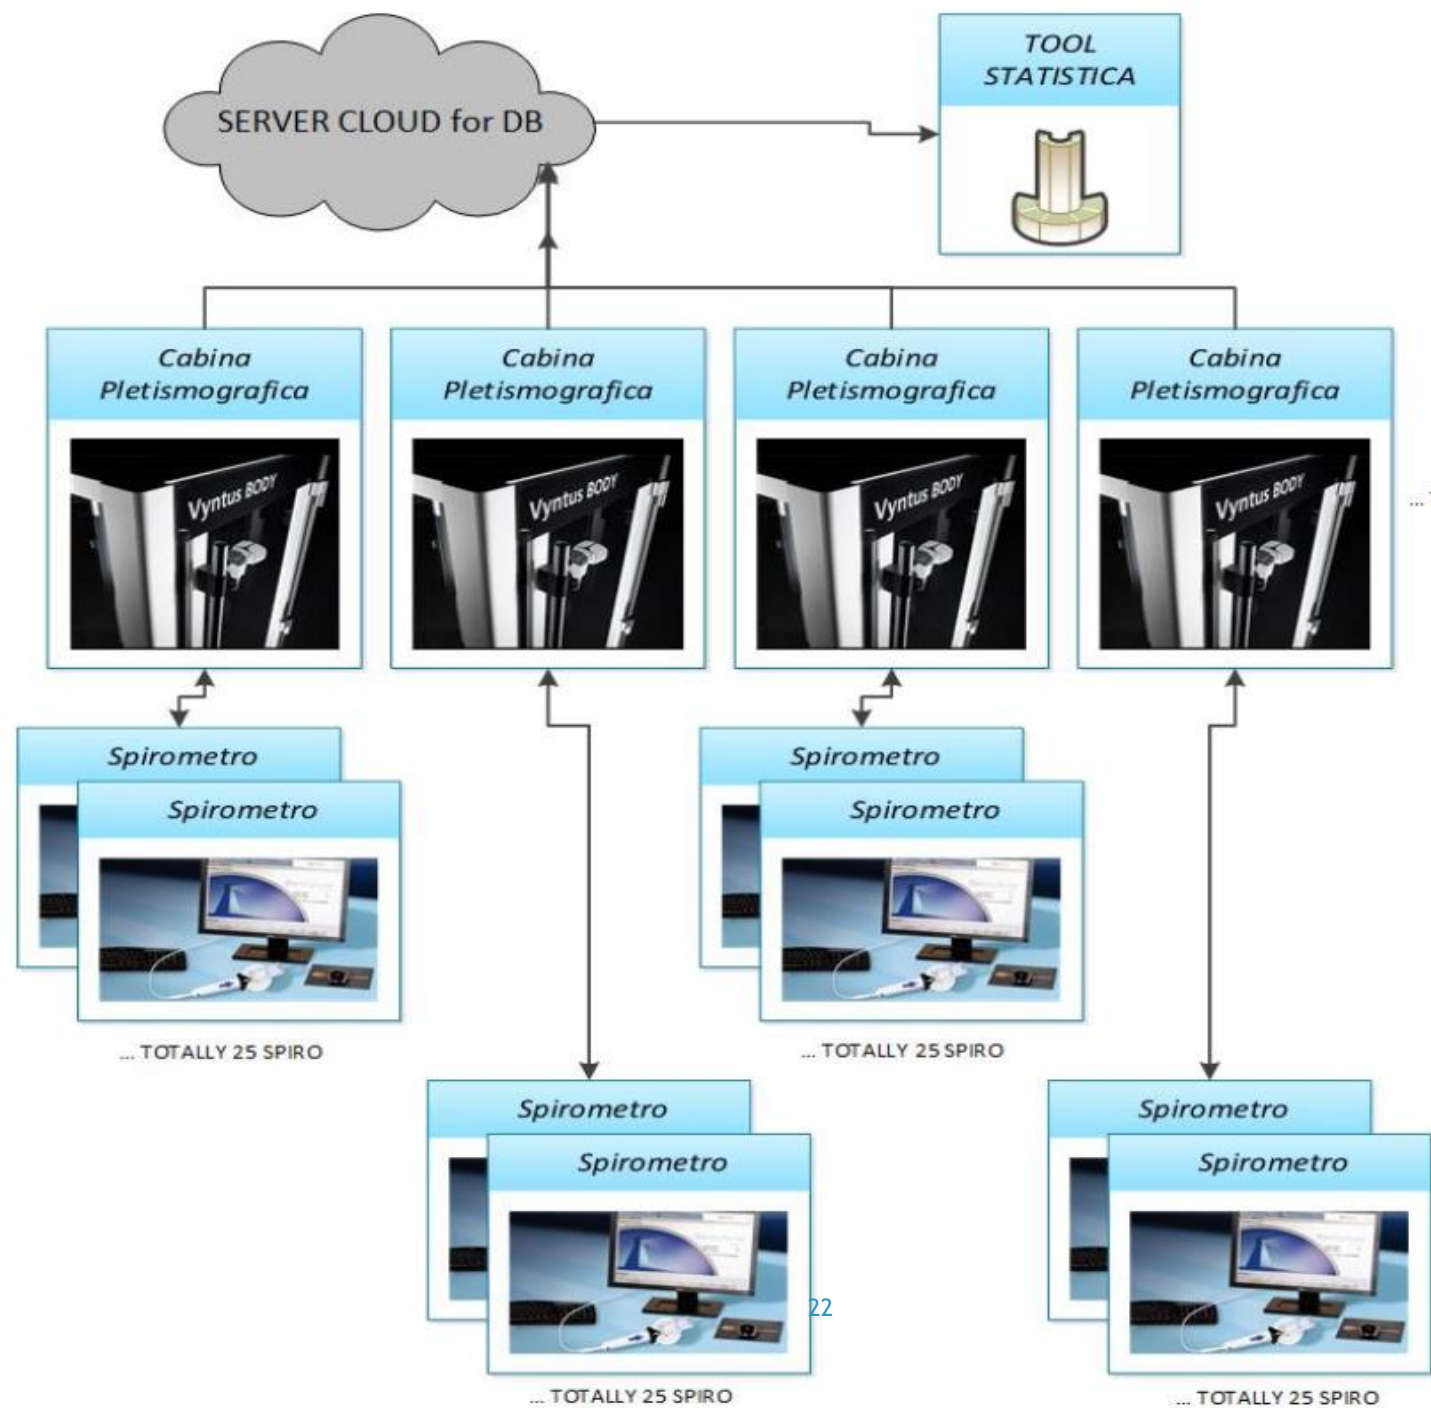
SERVER CLOUD for DB

TOOL STATISTICA

Cabina Pletismografica

Vyntus BODY

Cabina Pletismografica

Vyntus BODY

Cabina Pletismografica

Vyntus BODY

Cabina Pletismografica

Vyntus BODY

...

Spirometro

Spirometro

... TOTALLY 25 SPIRO

Spirometro

Spirometro

... TOTALLY 25 SPIRO

Spirometro

Spirometro

22

... TOTALLY 25 SPIRO

Spirometro

Spirometro

... TOTALLY 25 SPIRO